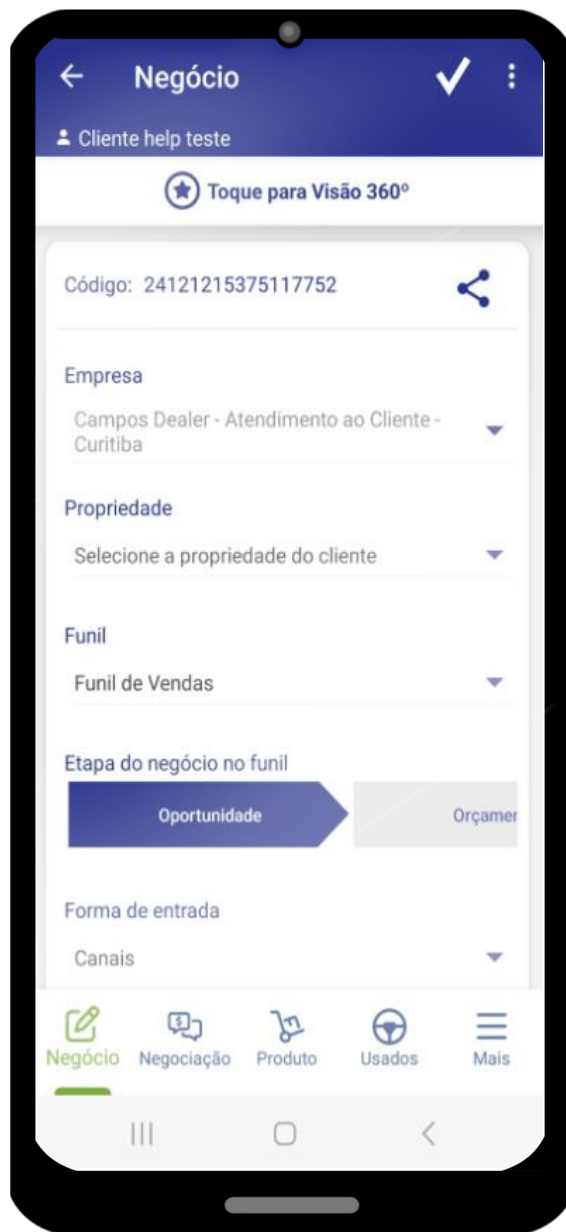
Negócio

Cliente help teste

Toque para Visão 360º

Código: 24121215375117752

Empresa

Campos Dealer - Atendimento ao Cliente - Curitiba

Propriedade

Selecione a propriedade do cliente

Funil

Funil de Vendas

Etapa do negócio no funil

Oportunidade

Orçamer

Forma de entrada

Canais

Negócio Negociação Produto Usados Mais